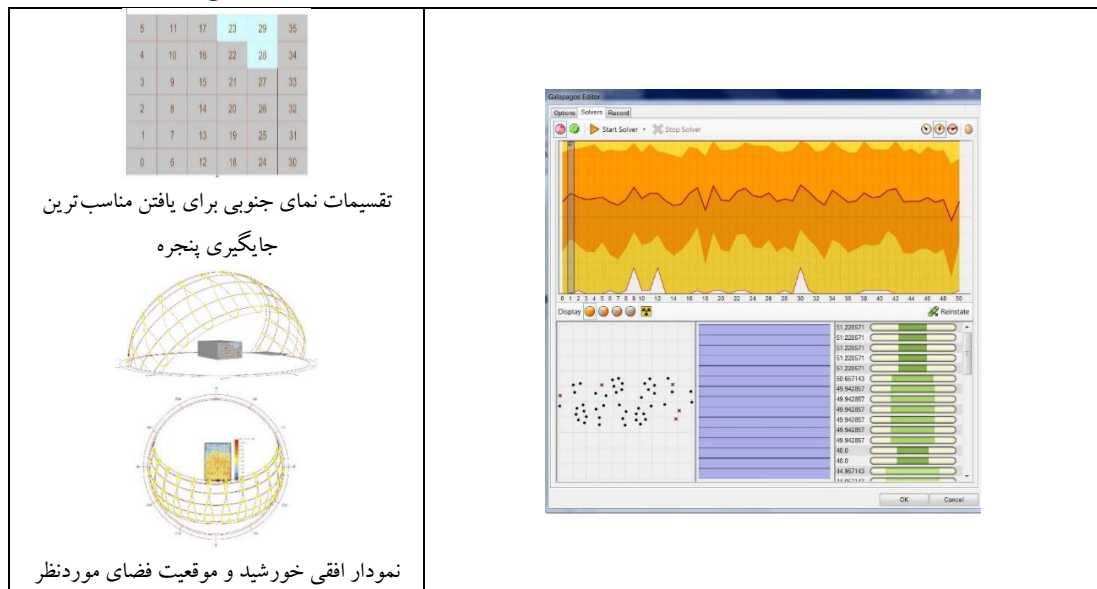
| 5 | 11 | 17 | 23 | 29 | 35 |
|---|---|---|---|---|---|
| 4 | 10 | 16 | 22 | 28 | 34 |
| 3 | 9 | 15 | 21 | 27 | 33 |
| 2 | 8 | 14 | 20 | 26 | 32 |
| 1 | 7 | 13 | 19 | 25 | 31 |
| 0 | 6 | 12 | 18 | 24 | 30 |

تقسیمات نمای جنوبی برای یافتن مناسب‌ترین جایگیری پنجره

نمودار افقی خورشید و موقعیت فضای موردنظر

Galapagos Editor

Options Solvers Record

Start Solver Stop Solver

0 1 2 3 4 5 6 7 8 9 10 12 14 16 18 20 22 24 26 28 30 32 34 36 38 40 42 44 46 48 50

Display

Reinstate

51.228571
51.228571
51.228571
51.228571
51.228571
50.657143
49.942857
49.942857
49.942857
49.942857
49.942857
49.942857
48.0
48.0
44.957143
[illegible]

OK Cancel